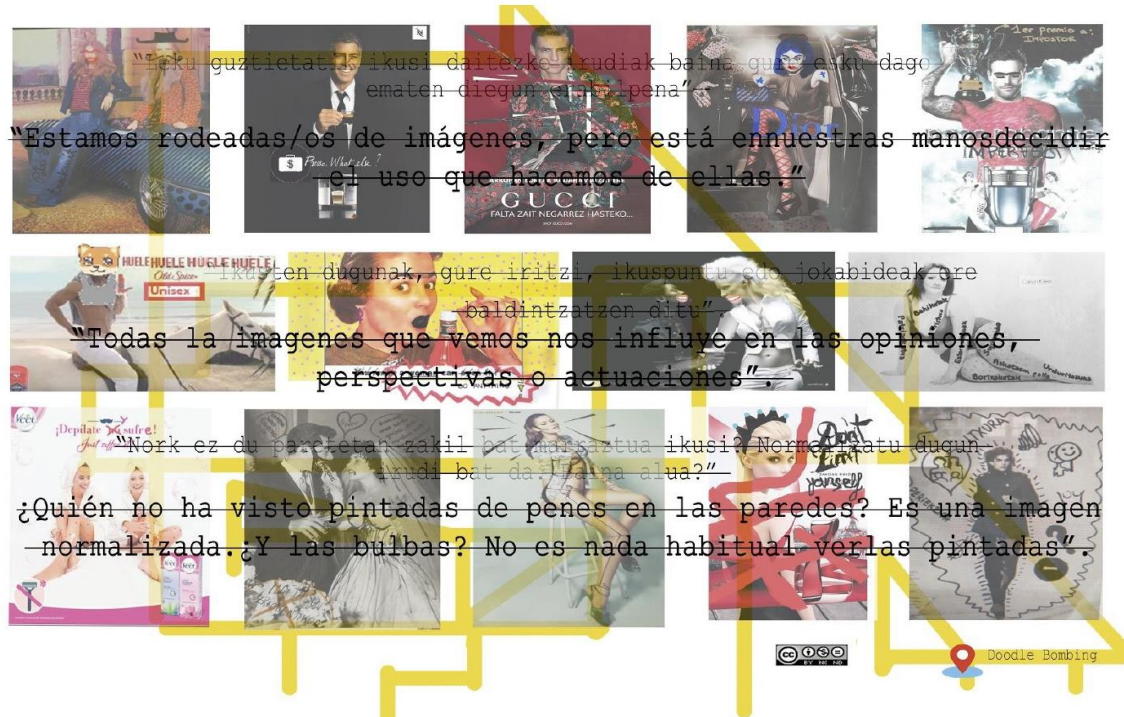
"Leku guztietatik ikusi daitezke irudiak baina gure esku dago ematen diegun erabilpena".

"Estamos rodeadas/os de imágenes, pero está ennuestras manosdecidir el uso que hacemos de ellas."

"Ikusten dugunak, gure iritzi, ikuspuntu edo jokabideak ere baldintzatzen ditu".

"Todas la imagenes que vemos nos influye en las opiniones, perspectivas o actuaciones".

"Nork ez du paretetan zakil bat margoztua ikusi? Normalizatu dugun irudi bat da. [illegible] alua?"

¿Quién no ha visto pintadas de penes en las paredes? Es una imagen normalizada.¿Y las bulbas? No es nada habitual verlas pintadas".

GUCCI
FALTA ZAIT NEGARREZ HASTEKO...

Please. What else?

1er premio a: IMPOSTOR

HUELE HUELE HUELE HUELE
Old Spice
Unisex

¡Depílate y sufre!
Veet

Don't Limit yourself

Doodle Bombing